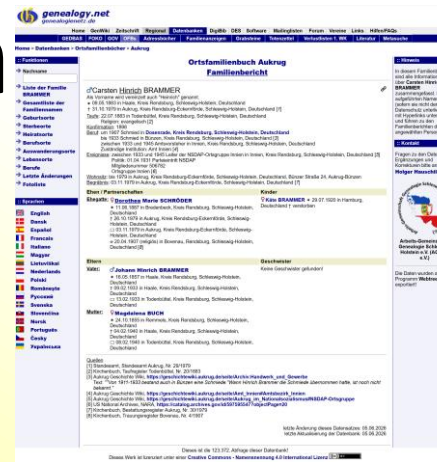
genealogy.net
genealogienetz.de

Home | GenWiki | Zeitschrift | Regional | Datenbanken | DigiBib | DES | Software | Mailinglisten | Forum | Vereine | Links | Hilfe/FAQs
GEDBAS | FOKO | GOV | OFBs | Adressbücher | Familienanzeigen | Grabsteine | Totenzettel | Verlustlisten I. WK | Literatur | Metasuche

Home › Datenbanken › Ortsfamilienbücher › Aukrug

:: Funktionen
Nachname
Liste der Familie BRAMMER
Gesamtliste der Familiennamen
Geburtsorte
Sterbeorte
Wohnorte
Berufsorte
Auswanderungsorte
Lebensorte
Berufe
Letzte Änderungen
Fotoliste

:: Sprachen
English
Dansk
Español
Français
Italiano
Magyar
Lietuviškai
Nederlands
Polski
Românește
Русский
Svenska
Slovenčina
Norsk
Português
Česky
Papiamentu

Ortsfamilienbuch Aukrug
Familienbericht

Carsten Hinrich BRAMMER
Als Vorname wird verwendet auch "Heinrich" genannt
* 08.06.1893 in Haale, Kreis Rendsburg, Schleswig-Holstein, Deutschland
† 31.10.1970 in Aukrug, Kreis Rendsburg-Eckernförde, Schleswig-Holstein, Deutschland [?]
Taufe: 22.07.1893 in Todenbüttel, Kreis Rendsburg, Schleswig-Holstein, Deutschland
Religion: evangelisch [2]
Konfirmation: 1908
Beruf: um 1907 Schmied in Innien, Kreis Rendsburg, Schleswig-Holstein, Deutschland
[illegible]
Ereignisse: zwischen 1933 und 1945 Leiter der NSDAP-Ortsgruppe Innien in Innien, Kreis Rendsburg, Schleswig-Holstein, Deutschland [5]
Mitgliedsnummer 306762
Ortsgruppe Innien [6]
Wohnorte: bis 1970 in Aukrug, Kreis Rendsburg-Eckernförde, Schleswig-Holstein, Deutschland, Bünzer Straße 24, Aukrug-Bünzen
Begräbnis: 03.11.1970 in Aukrug, Kreis Rendsburg-Eckernförde, Schleswig-Holstein, Deutschland

Eltern / Partnerschaften
Ehegatte: Dorothea Marie SCHRÖDER
* 11.06.1897 in Bredenbek, Kreis Rendsburg, Schleswig-Holstein, Deutschland
† 03.11.1979 in Aukrug, Kreis Rendsburg-Eckernförde, Schleswig-Holstein, Deutschland
⚭ 20.04.1907 (religiös) in Bovenau, Kreis Rendsburg, Schleswig-Holstein, Deutschland
Kinder
Käte BRAMMER * 29.07.1920 in Hamburg, Deutschland 1 weiteres Kind

Eltern
Vater: Johann Hinrich BRAMMER
* 16.05.1857 in Haale, Kreis Rendsburg, Schleswig-Holstein, Deutschland
† 23.02.1935 in Haale, Kreis Rendsburg, Schleswig-Holstein, Deutschland
⚭ 13.02.1883 in Todenbüttel, Kreis Rendsburg, Schleswig-Holstein, Deutschland
Mutter: Magdalena BUCH
* 24.10.1859 in Remmels, Kreis Rendsburg, Schleswig-Holstein, Deutschland
† 09.07.1944 in Todenbüttel, Kreis Rendsburg, Schleswig-Holstein, Deutschland
Geschwister
Keine Geschwister gefunden!

Quellen
[1] Standesamt, Sterberegister Aukrug Nr. 20/1970
[2] Kirchenbuch, Taufregister Todenbüttel Nr. 20/1893
[3] Aukrug Geschichte Wiki, https://geschichtewiki.aukrug.de/wiki/Archiv:Handwerk_und_Gewerbe
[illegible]
[4] Aukrug Geschichte Wiki, https://geschichtewiki.aukrug.de/wiki/Amt_Innien#Amtsbezirk_Innien
[5] Aukrug Geschichte Wiki, https://geschichtewiki.aukrug.de/wiki/Aukrug_im_Nationalsozialismus#NSDAP-Ortsgruppe
[6] US National Archives, NARA, https://catalog.archives.gov/id/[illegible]
[7] Kirchenbuch, Bestattungsregister Aukrug Nr. 30/1979
[8] Kirchenbuch, Trauungsregister Bovenau Nr. 4/1907

letzte Änderung dieses Datensatzes: 05.06.2026
letzte Aktualisierung der Datenbank: 05.06.2026

Dieses ist die 123.072. Abfrage dieser Datenbank!
Dieses Werk ist lizenziert unter einer Creative Commons - Namensnennung 4.0 International Lizenz

:: Hinweis
In diesem Familienbuch ... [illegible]

:: Kontakt
Fragen zu den Daten ... Holger Hauschildt

Arbeits-Gemeinschaft Genealogie Schleswig-Holstein e.V. (AGGSH)

Die Daten wurden aus dem Programm Webtrees exportiert!